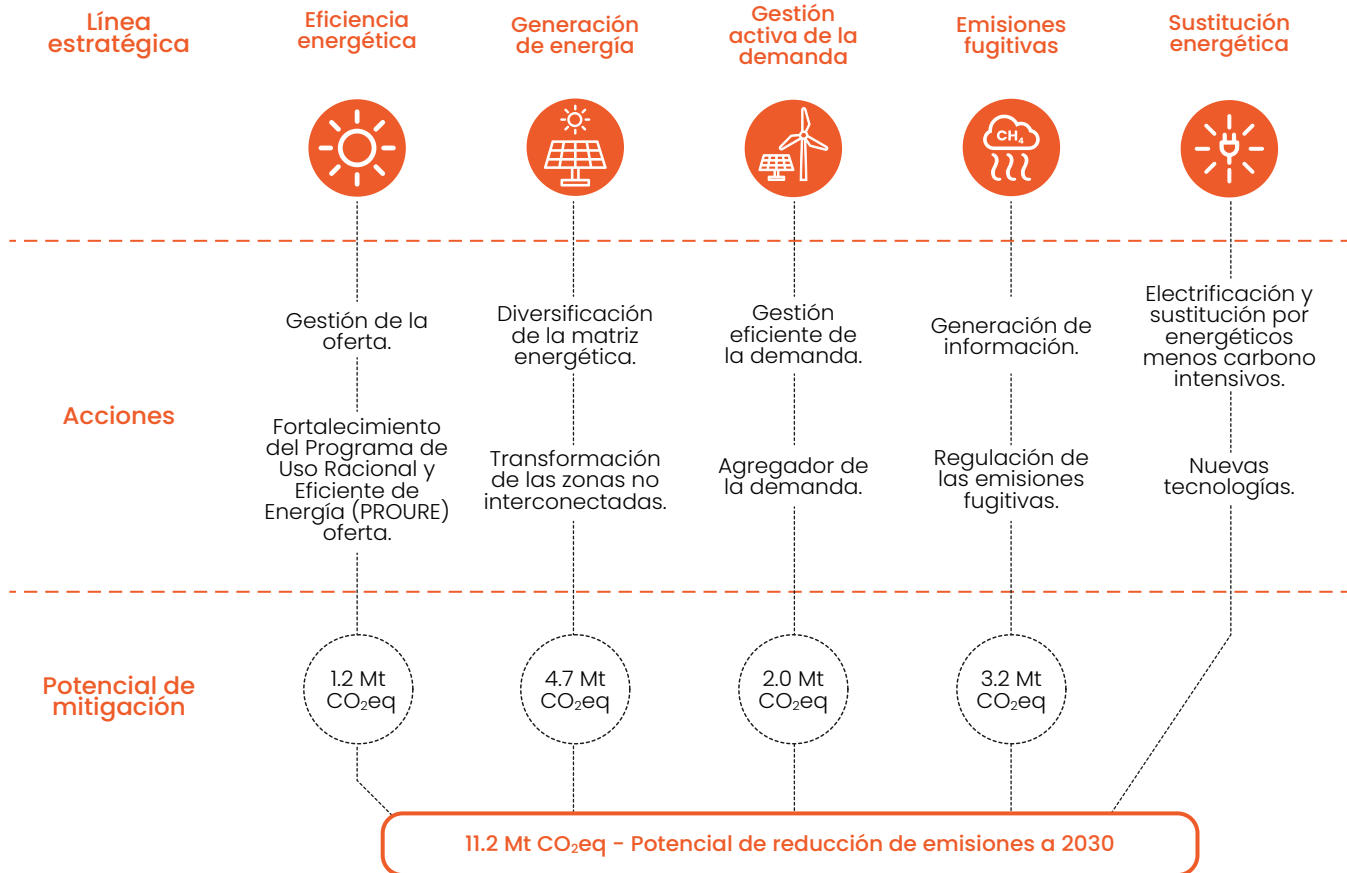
Línea estratégica

Eficiencia energética

Generación de energía

Gestión activa de la demanda

Emisiones fugitivas

Sustitución energética

$CH_4$

Acciones

Gestión de la oferta.

Fortalecimiento del Programa de Uso Racional y Eficiente de Energía (PROURE) oferta.

Diversificación de la matriz energética.

Transformación de las zonas no interconectadas.

Gestión eficiente de la demanda.

Agregador de la demanda.

Generación de información.

Regulación de las emisiones fugitivas.

Electrificación y sustitución por energéticos menos carbono intensivos.

Nuevas tecnologías.

Potencial de mitigación

1.2 Mt $CO_2$eq

4.7 Mt $CO_2$eq

2.0 Mt $CO_2$eq

3.2 Mt $CO_2$eq

11.2 Mt $CO_2$eq - Potencial de reducción de emisiones a 2030